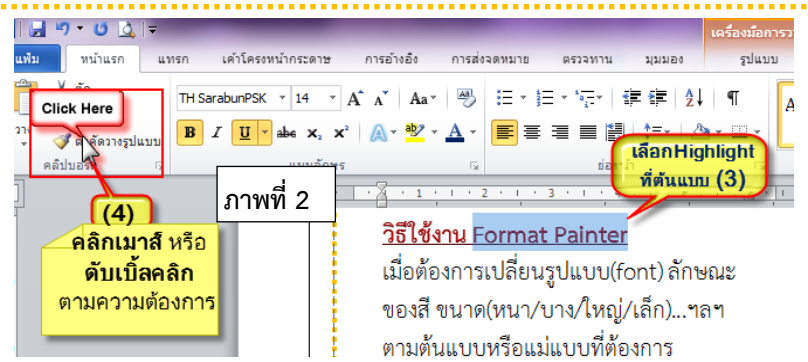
เครื่องมือการว

แฟ้ม หน้าแรก แทรก เค้าโครงหน้ากระดาษ การอ้างอิง การส่งจดหมาย ตรวจทาน มุมมอง รูปแบบ

Click Here

ตัดวางรูปแบบ

คลิปบอร์ด

TH SarabunPSK 14

B I U abc $x_2$ $x^2$

แบบอักษร

ย่อหน้า

เลือกHighlight ที่ต้นแบบ (3)

ภาพที่ 2

(4)

คลิกเมาส์ หรือ ดับเบิ้ลคลิก ตามความต้องการ

วิธีใช้งาน Format Painter

เมื่อต้องการเปลี่ยนรูปแบบ(font) ลักษณะ ของสี ขนาด(หนา/บาง/ใหญ่/เล็ก)...ฯลฯ ตามต้นแบบหรือแม่แบบที่ต้องการ